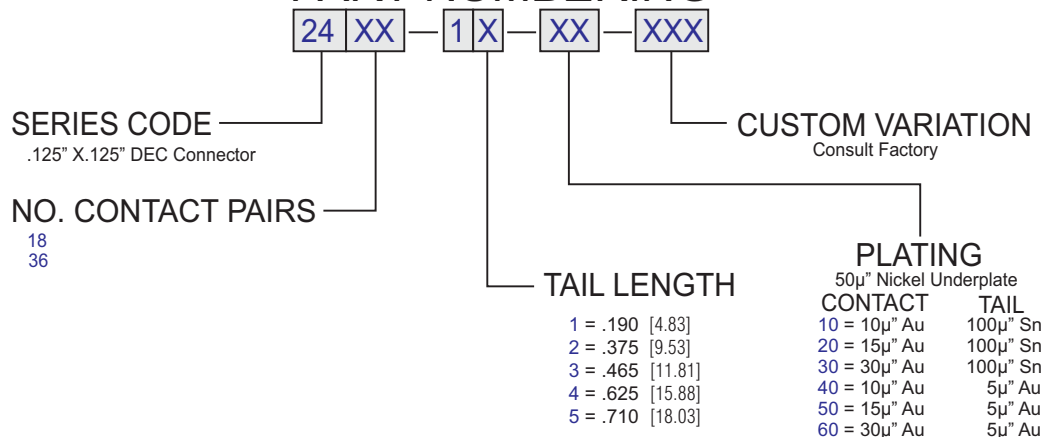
24 XX — 1 X — XX — XXX

SERIES CODE
.125" X.125" DEC Connector

NO. CONTACT PAIRS
18
36

CUSTOM VARIATION
Consult Factory

TAIL LENGTH
1 = .190 [4.83]
2 = .375 [9.53]
3 = .465 [11.81]
4 = .625 [15.88]
5 = .710 [18.03]

PLATING
50µ" Nickel Underplate

| CONTACT | TAIL |
|---|---|
| 10 = 10µ" Au | 100µ" Sn |
| 20 = 15µ" Au | 100µ" Sn |
| 30 = 30µ" Au | 100µ" Sn |
| 40 = 10µ" Au | 5µ" Au |
| 50 = 15µ" Au | 5µ" Au |
| 60 = 30µ" Au | 5µ" Au |